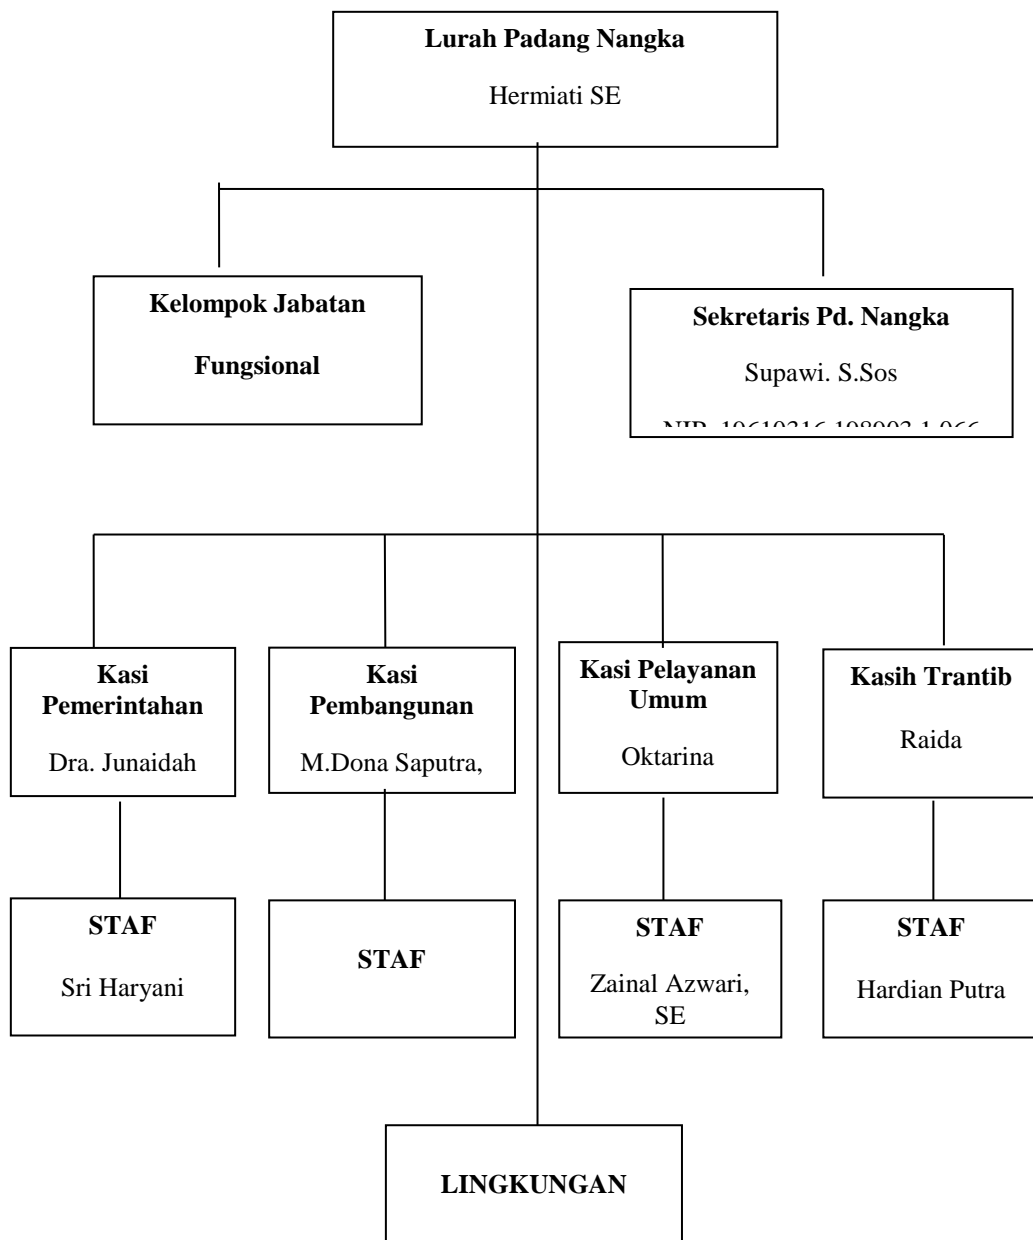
Lurah Padang Nangka

Hermiati SE

Kelompok Jabatan

Fungsional

Sekretaris Pd. Nangka

Supawi. S.Sos

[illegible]

Kasi Pemerintahan

Dra. Junaidah

Kasi Pembangunan

M.Dona Saputra,

Kasi Pelayanan Umum

Oktarina

Kasih Trantib

Raida

STAF

Sri Haryani

STAF

STAF

Zainal Azwari, SE

STAF

Hardian Putra

LINGKUNGAN